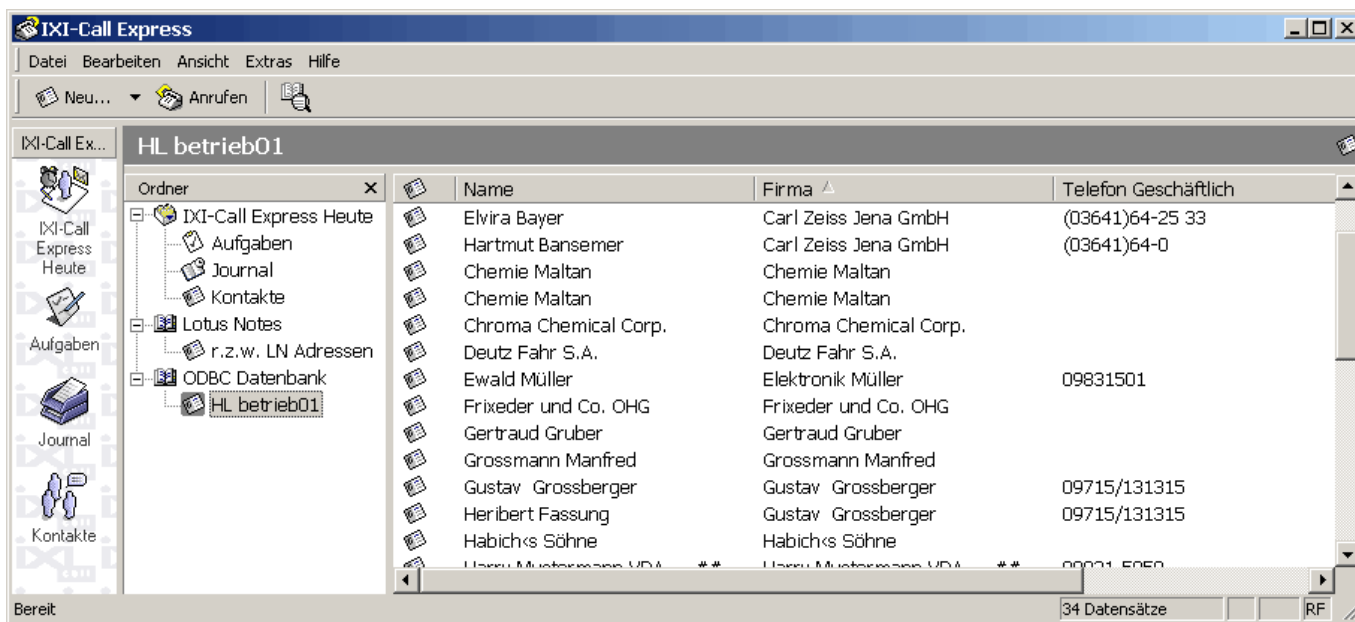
IXI-Call Express

Datei Bearbeiten Ansicht Extras Hilfe

Neu... Anrufen

IXI-Call Ex...

IXI-Call Express Heute

Aufgaben

Journal

Kontakte

HL betrieb01

Ordner

IXI-Call Express Heute
Aufgaben
Journal
Kontakte
Lotus Notes
r.z.w. LN Adressen
ODBC Datenbank
HL betrieb01

| Name | Firma | Telefon Geschäftlich |
|---|---|---|
| Elvira Bayer | Carl Zeiss Jena GmbH | (03641)64-25 33 |
| Hartmut Bansemer | Carl Zeiss Jena GmbH | (03641)64-0 |
| Chemie Maltan | Chemie Maltan | |
| Chemie Maltan | Chemie Maltan | |
| Chroma Chemical Corp. | Chroma Chemical Corp. | |
| Deutz Fahr S.A. | Deutz Fahr S.A. | |
| Ewald Müller | Elektronik Müller | 09831501 |
| Frixeder und Co. OHG | Frixeder und Co. OHG | |
| Gertraud Gruber | Gertraud Gruber | |
| Grossmann Manfred | Grossmann Manfred | |
| Gustav Grossberger | Gustav Grossberger | 09715/131315 |
| Heribert Fassung | Gustav Grossberger | 09715/131315 |
| Habich<s Söhne | Habich<s Söhne | |
| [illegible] | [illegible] | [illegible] |

Bereit

34 Datensätze

RF